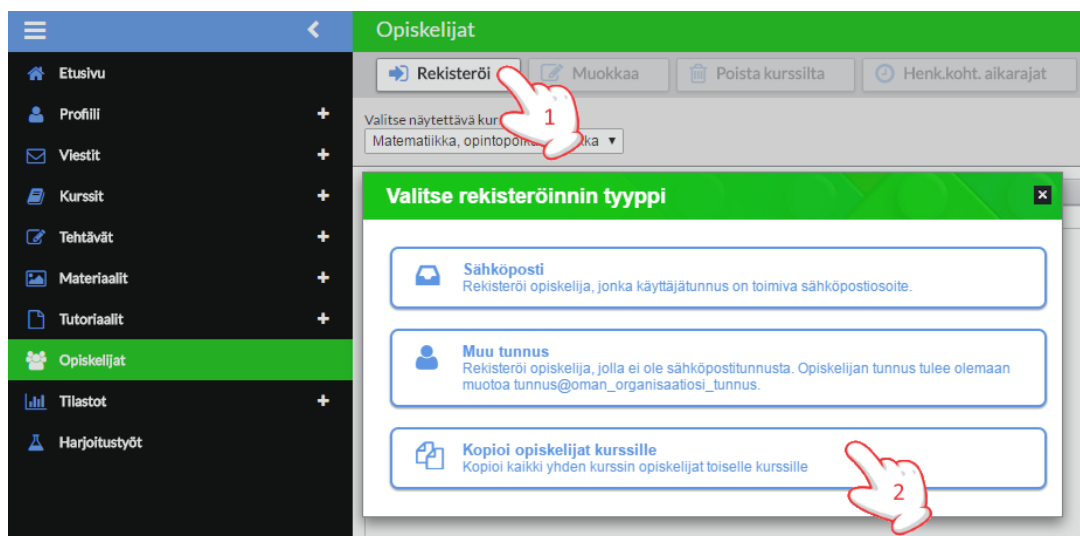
Etusivu
Profiili +
Viestit +
Kurssit +
Tehtävät +
Materiaalit +
Tutoriaalit +
Opiskelijat
Tilastot +
Harjoitustyöt

Opiskelijat

Rekisteröi
Muokkaa
Poista kurssilta
Henk.koht. aikarajat

1

Valitse näytettävä kur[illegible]
Matematiikka, opintopo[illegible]ka

Valitse rekisteröinnin tyyppi

Sähköposti
Rekisteröi opiskelija, jonka käyttäjätunnus on toimiva sähköpostiosoite.

Muu tunnus
Rekisteröi opiskelija, jolla ei ole sähköpostitunnusta. Opiskelijan tunnus tulee olemaan muotoa tunnus@oman_organisaatiosi_tunnus.

Kopioi opiskelijat kurssille
Kopioi kaikki yhden kurssin opiskelijat toiselle kurssille

2